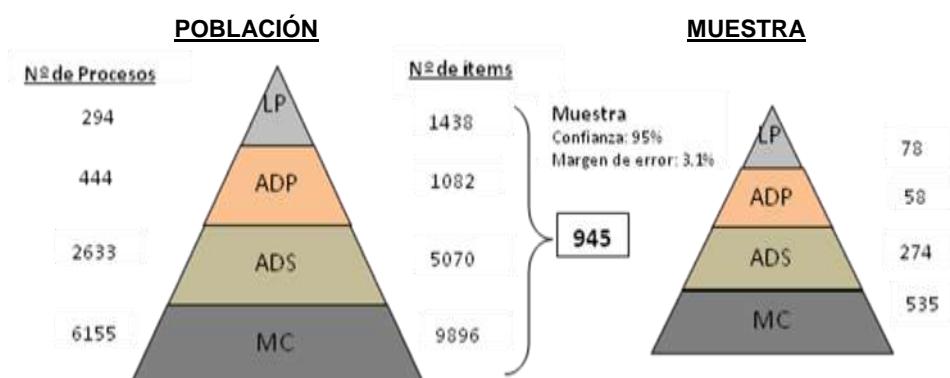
POBLACIÓN

MUESTRA

Nº de Procesos

Nº de items

| Nº de Procesos | | Nº de items |
|---|---|---|
| 294 | LP | 1438 |
| 444 | ADP | 1082 |
| 2633 | ADS | 5070 |
| 6155 | MC | 9896 |

Muestra
Confianza: 95%
Margen de error: 3.1%

945

| | |
|---|---|
| LP | 78 |
| ADP | 58 |
| ADS | 274 |
| MC | 535 |